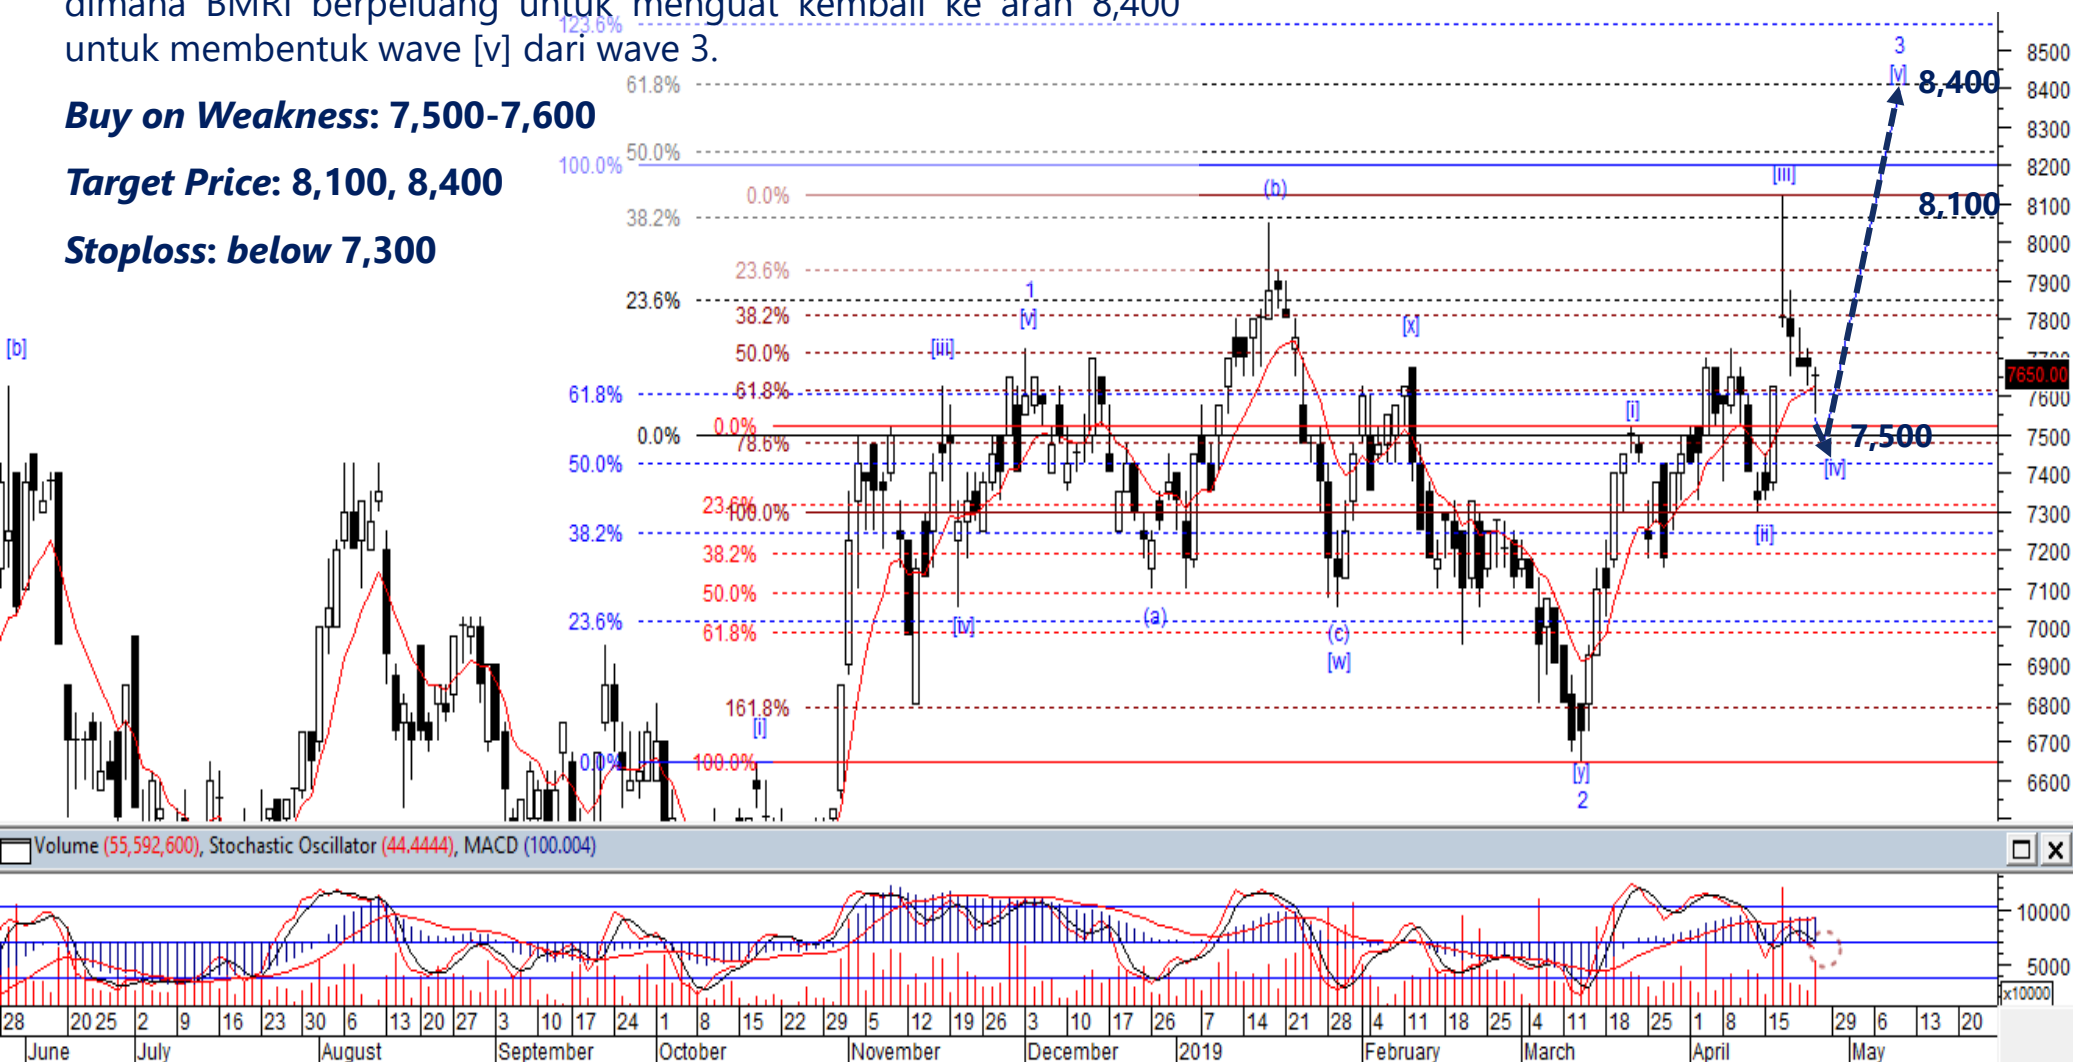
dimana BMRI berpeluang untuk menguat kembali ke arah 8,400 untuk membentuk wave [v] dari wave 3.

***Buy on Weakness*: 7,500-7,600**

***Target Price*: 8,100, 8,400**

***Stoploss*: *below* 7,300**

123.6%
61.8%
50.0%
100.0%
0.0%
38.2%
23.6%
23.6%
38.2%
50.0%
61.8%
61.8%
0.0%
0.0%
78.6%
50.0%
23.6%
100.0%
38.2%
38.2%
50.0%
23.6%
61.8%
161.8%
0.0%
100.0%

[b]
1
[v]
[iii]
[iv]
[i]
(b)
(a)
(c)
[w]
[x]
[y]
2
[i]
[ii]
[iii]
[iv]
3
[v]

8,400
8,100
7,500

8500
8400
8300
8200
8100
8000
7900
7800
7700
7650.00
7600
7500
7400
7300
7200
7100
7000
6900
6800
6700
6600

Volume (55,592,600), Stochastic Oscillator (44.4444), MACD (100.004)

10000
5000
x10000

28 20 25 2 9 16 23 30 6 13 20 27 3 10 17 24 1 8 15 22 29 5 12 19 26 3 10 17 26 7 14 21 28 4 11 18 25 4 11 18 25 1 8 15 29 6 13 20
June July August September October November December 2019 February March April May